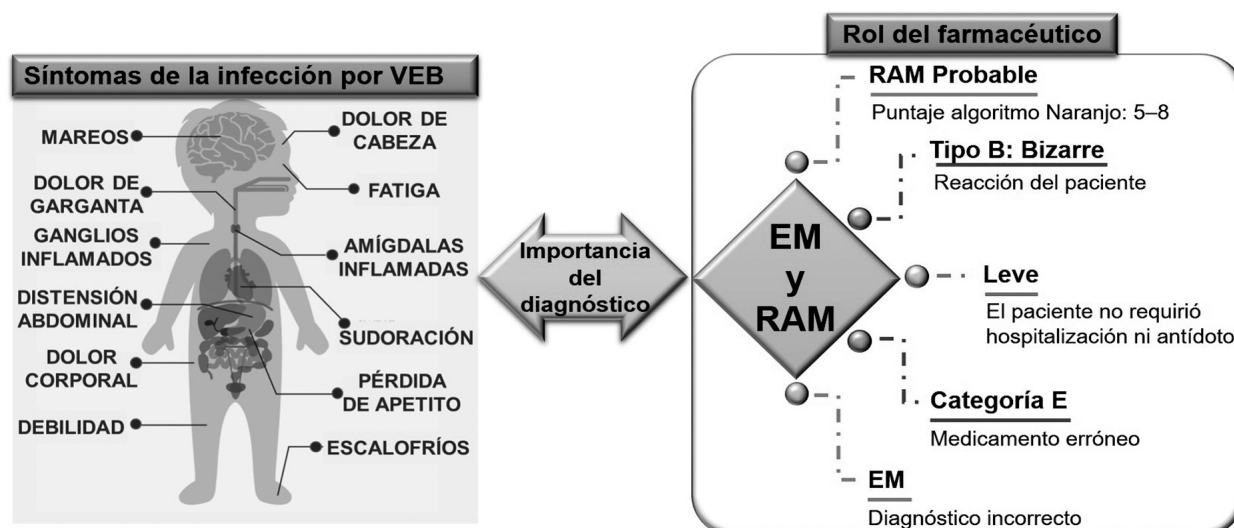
Síntomas de la infección por VEB

MAREOS
DOLOR DE CABEZA
FATIGA
DOLOR DE GARGANTA
GANGLIOS INFLAMADOS
AMÍGDALAS INFLAMADAS
DISTENSIÓN ABDOMINAL
SUDORACIÓN
DOLOR CORPORAL
PÉRDIDA DE APETITO
DEBILIDAD
ESCALOFRÍOS

Importancia del diagnóstico

Rol del farmacéutico

EM y RAM

RAM Probable
Puntaje algoritmo Naranjo: 5–8

Tipo B: Bizarre
Reacción del paciente

Leve
El paciente no requirió hospitalización ni antídoto

Categoría E
Medicamento erróneo

EM
Diagnóstico incorrecto